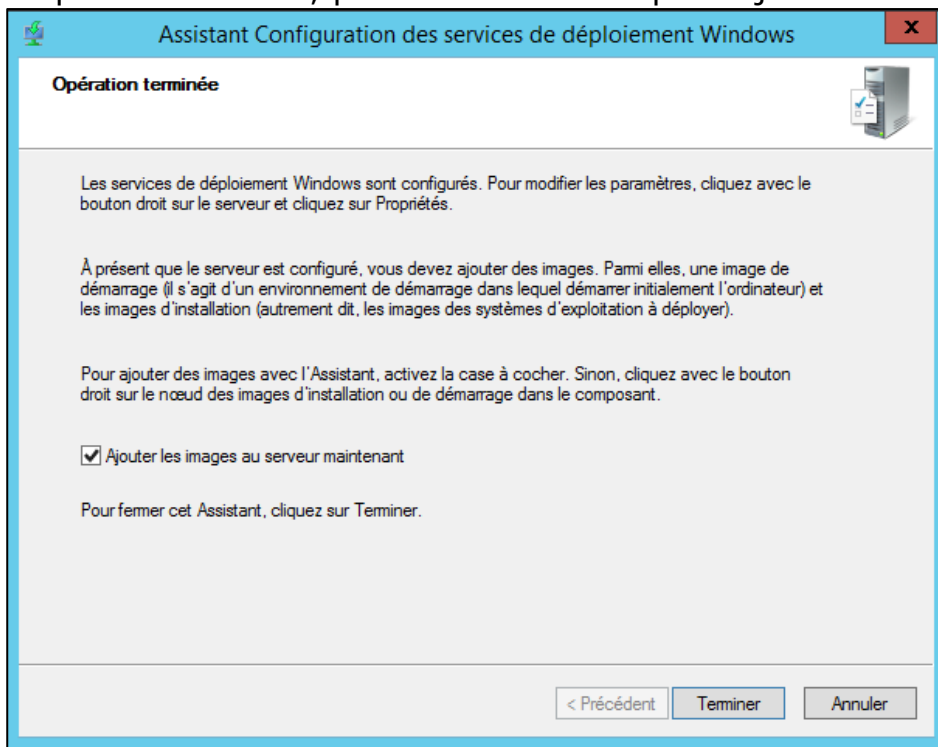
Assistant Configuration des services de déploiement Windows

Opération terminée

Les services de déploiement Windows sont configurés. Pour modifier les paramètres, cliquez avec le bouton droit sur le serveur et cliquez sur Propriétés.

À présent que le serveur est configuré, vous devez ajouter des images. Parmi elles, une image de démarrage (il s'agit d'un environnement de démarrage dans lequel démarrer initialement l'ordinateur) et les images d'installation (autrement dit, les images des systèmes d'exploitation à déployer).

Pour ajouter des images avec l'Assistant, activez la case à cocher. Sinon, cliquez avec le bouton droit sur le nœud des images d'installation ou de démarrage dans le composant.

Ajouter les images au serveur maintenant

Pour fermer cet Assistant, cliquez sur Terminer.

< Précédent | Terminer | Annuler